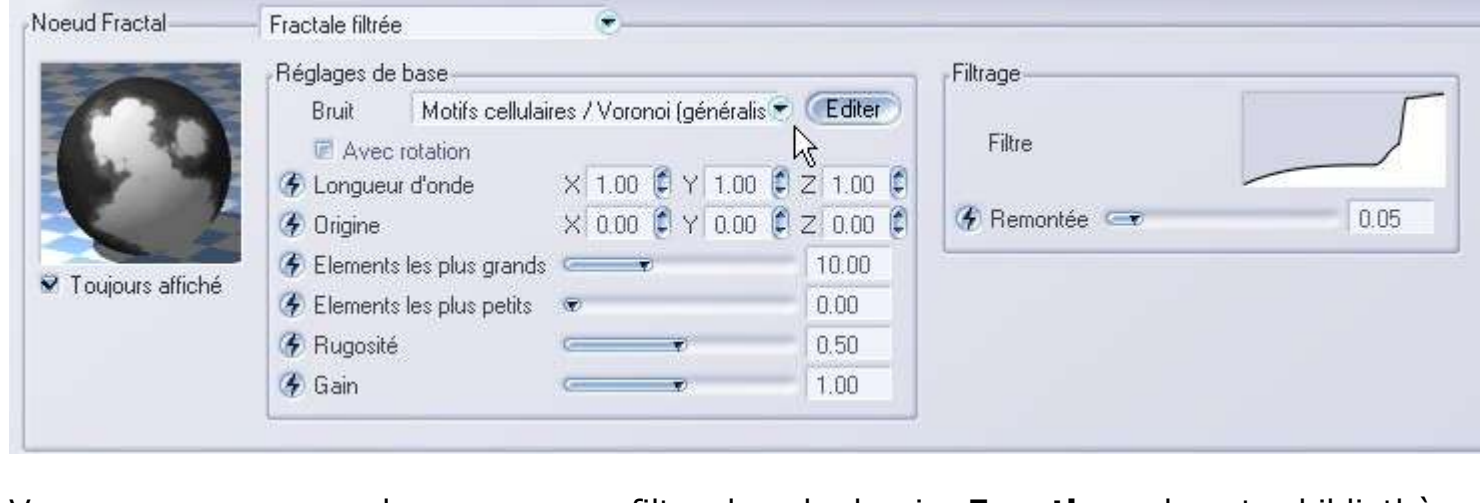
Noeud Fractal

Fractale filtrée

Toujours affiché

Réglages de base

Bruit Motifs cellulaires / Voronoi (généralis Editer

Avec rotation

Longueur d'onde X 1.00 Y 1.00 Z 1.00

Origine X 0.00 Y 0.00 Z 0.00

Elements les plus grands 10.00

Elements les plus petits 0.00

Rugosité 0.50

Gain 1.00

Filtrage

Filtre

Remontée 0.05

V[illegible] filt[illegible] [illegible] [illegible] bibliothè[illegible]